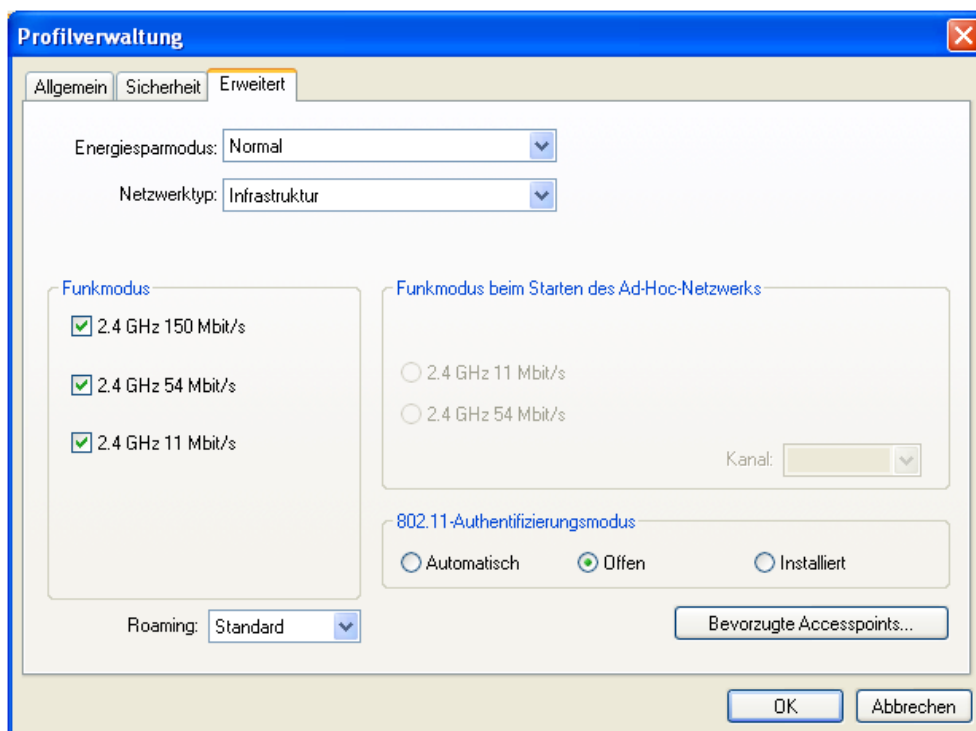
Profilverwaltung

Allgemein Sicherheit Erweitert

Energiesparmodus: Normal

Netzwerktyp: Infrastruktur

Funkmodus

2.4 GHz 150 Mbit/s

2.4 GHz 54 Mbit/s

2.4 GHz 11 Mbit/s

Funkmodus beim Starten des Ad-Hoc-Netzwerks

2.4 GHz 11 Mbit/s

2.4 GHz 54 Mbit/s

Kanal:

802.11-Authentifizierungsmodus

Automatisch Offen Installiert

Roaming: Standard

Bevorzugte Accesspoints...

OK Abbrechen